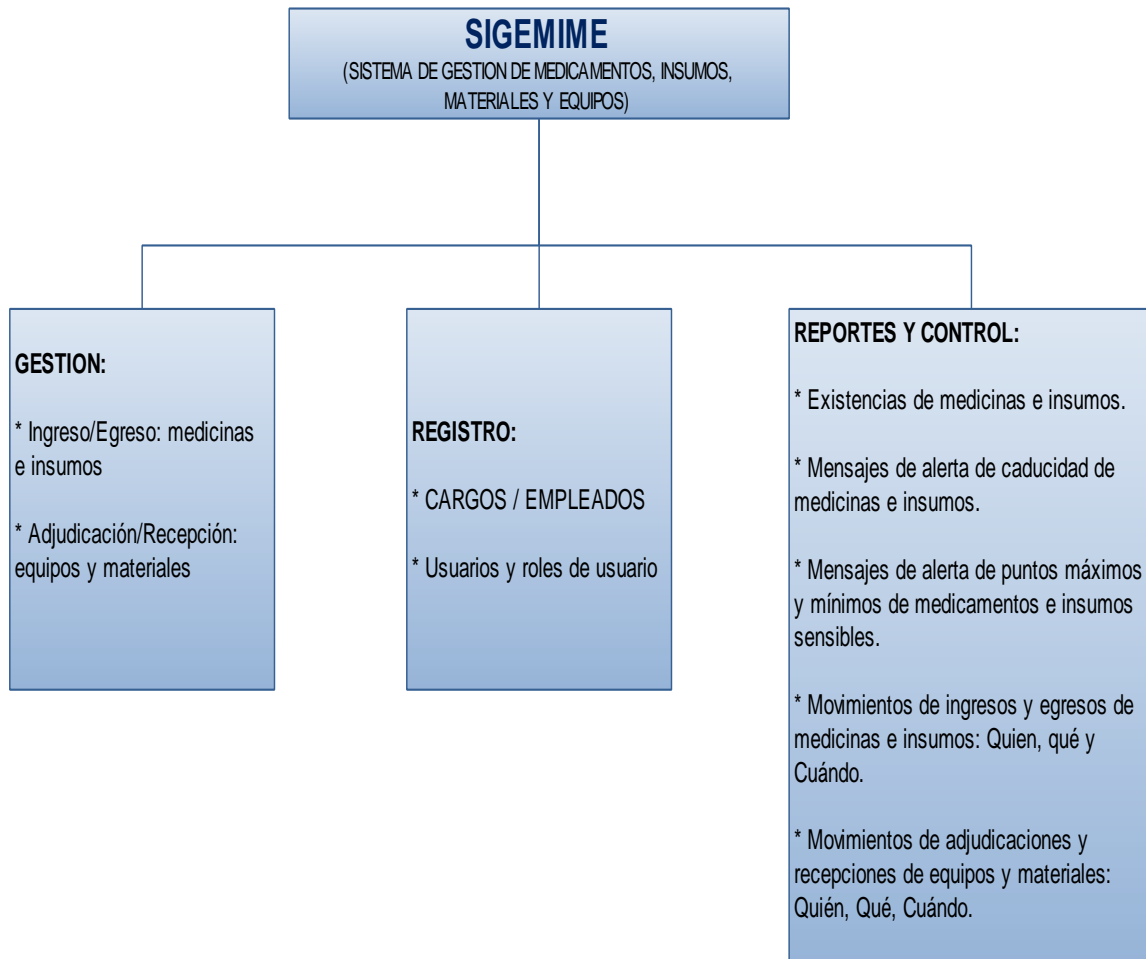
SIGEMIME
(SISTEMA DE GESTION DE MEDICAMENTOS, INSUMOS, MATERIALES Y EQUIPOS)

GESTION:

* Ingreso/Egreso: medicinas e insumos

* Adjudicación/Recepción: equipos y materiales

REGISTRO:

* CARGOS / EMPLEADOS

* Usuarios y roles de usuario

REPORTES Y CONTROL:

* Existencias de medicinas e insumos.

* Mensajes de alerta de caducidad de medicinas e insumos.

* Mensajes de alerta de puntos máximos y mínimos de medicamentos e insumos sensibles.

* Movimientos de ingresos y egresos de medicinas e insumos: Quien, qué y Cuándo.

* Movimientos de adjudicaciones y recepciones de equipos y materiales: Quién, Qué, Cuándo.